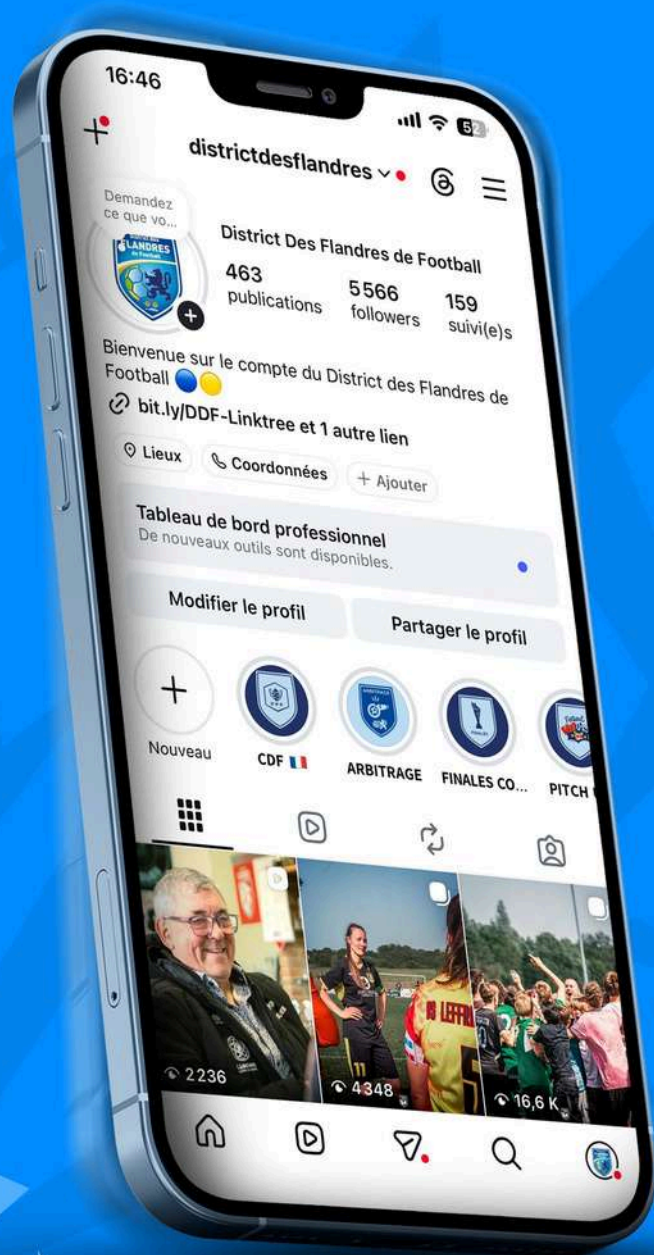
16:46

districtdesflandres

Demandez ce que vo...

FLANDRES

District Des Flandres de Football

463 publications

5566 followers

159 suivi(e)s

Bienvenue sur le compte du District des Flandres de Football 🔵🟡

bit.ly/DDF-Linktree et 1 autre lien

Lieux

Coordonnées

+ Ajouter

Tableau de bord professionnel
De nouveaux outils sont disponibles.

Modifier le profil

Partager le profil

Nouveau

CDF 🇫🇷

ARBITRAGE

FINALES CO...

PITCH

2236

4348

16,6 K